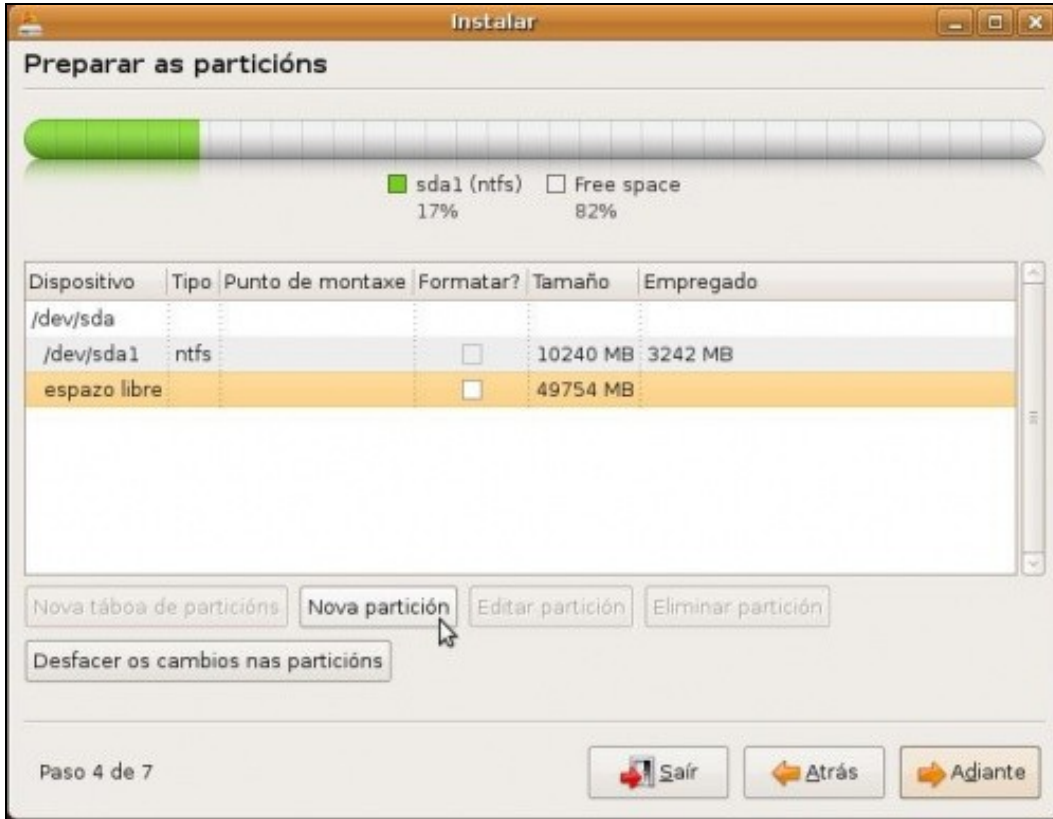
Instalar

Preparar as particións

sda1 (ntfs) 17%
Free space 82%

| Dispositivo | Tipo | Punto de montaxe | Formatar? | Tamaño | Empregado |
|---|---|---|---|---|---|
| /dev/sda | | | | | |
| /dev/sda1 | ntfs | | | 10240 MB | 3242 MB |
| espazo libre | | | | 49754 MB | |

Nova táboa de particións
Nova partición
Editar partición
Eliminar partición

Desfacer os cambios nas particións

Paso 4 de 7

Saír
Atrás
Adiante